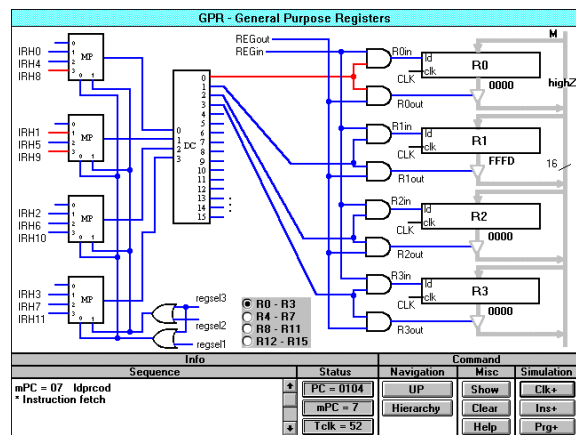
GPR - General Purpose Registers

IRH0
IRH4
IRH8
MP
2
1
0
1

IRH1
IRH5
IRH9
MP
2
1
0
1

IRH2
IRH6
IRH10
MP
2
1
0
1

IRH3
IRH7
IRH11
MP
2
1
0
1

REGout
REGin

0
1
DC
2
3

0
1
2
3
4
5
6
7
8
9
10
11
12
13
14
15

regsel3
regsel2
regsel1

R0 - R3
R4 - R7
R8 - R11
R12 - R15

R0in
ld
clk
CLK
R0
0000
R0out

R1in
ld
clk
CLK
R1
FFFD
R1out

R2in
ld
clk
CLK
R2
R2out

R3in
ld
clk
CLK
R3
R3out

M
highZ
16

Info
Sequence
mPC = 07 ldprcod
* Instruction fetch

Status
PC = 0104
mPC = 7
Tclk = 52

Command
Navigation
UP
Hierarchy

Misc
Show
Clear
Help

Simulation
Clk+
Ins+
Prg+